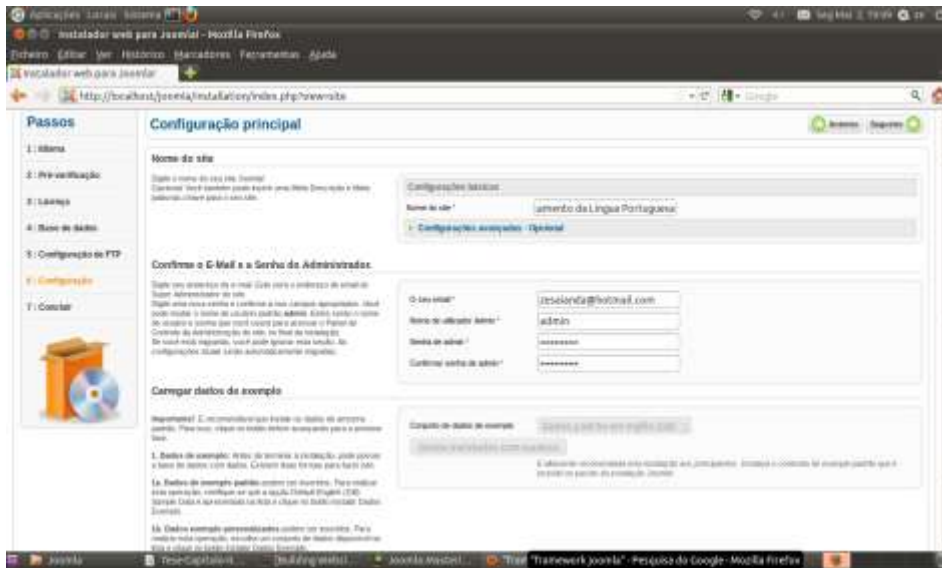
Aplicações Locais Sistema

Instalador web para Joomla! - Mozilla Firefox

Ficheiro Editar Ver Histórico Marcadores Ferramentas Ajuda

Instalador web para Joomla!

http://localhost/joomla/installation/index.php?view=site

Passos

1 : Idioma

2 : Pré-verificação

3 : Licença

4 : Base de dados

5 : Configuração de FTP

6 : Configuração

7 : Concluir

Configuração principal

Anterior Seguinte

Nome do site

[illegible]

Configurações básicas

Nome do site * amento da Língua Portuguesa

Configurações avançadas - Opcional

Confirme o E-Mail e a Senha do Administrador.

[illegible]

O seu email * zesalanda@hotmail.com

Nome de utilizador Admin * admin

Senha de admin * ••••••••

Confirmar senha de admin * ••••••••

Carregar dados de exemplo

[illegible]

Conjunto de dados de exemplo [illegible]

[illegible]

Joomla

"framework joomla" - Pesquisa do Google - Mozilla Firefox